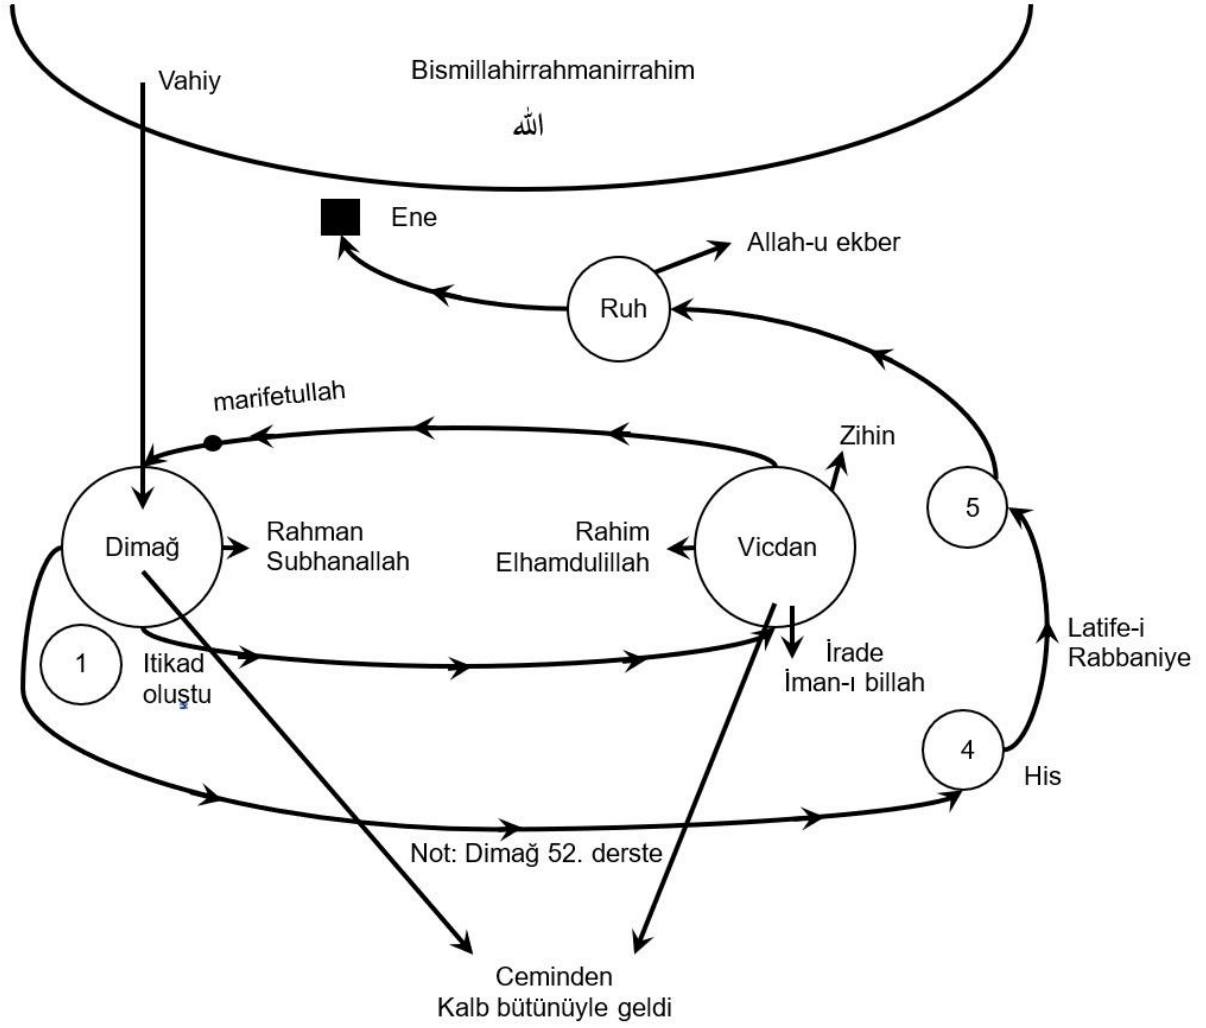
Vahiy

Bismillahirrahmanirrahim

الله

Ene

Allah-u ekber

Ruh

marifetullah

Zihin

5

Dimağ

Rahman
Subhanallah

Rahim
Elhamdulillah

Vicdan

Latife-i
Rabbaniye

1

Itikad
oluştu

İrade
İman-ı billah

4

His

Not: Dimağ 52. derste

Ceminden
Kalb bütünüyle geldi